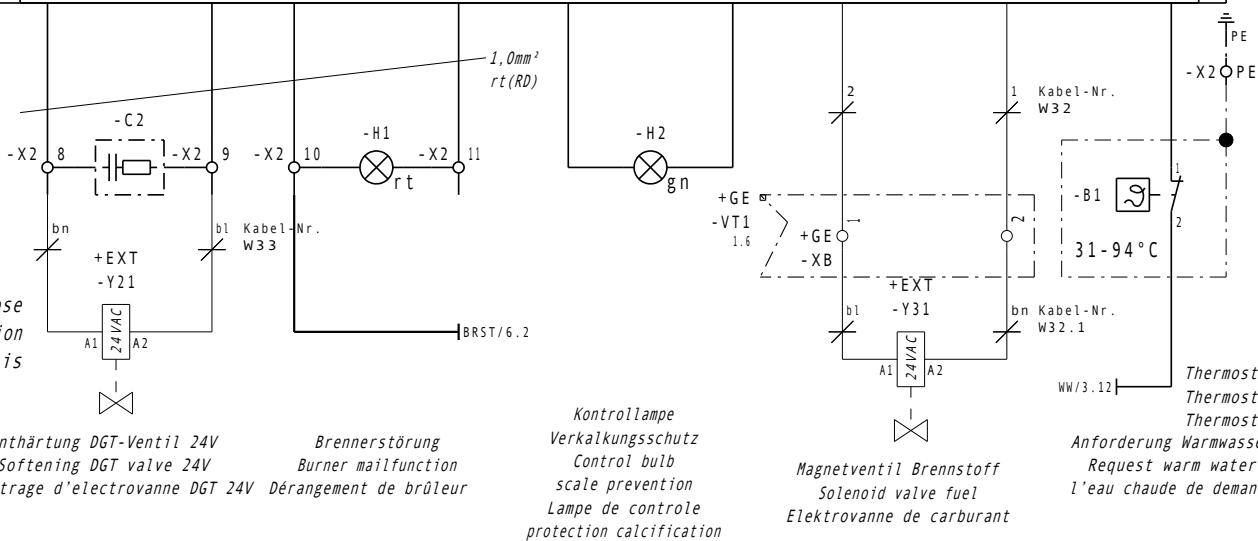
1,0mm²
rt(RD)

PE
-X2 PE

-C2
-X2 8
-X2 9
-H1
-X2 10
-X2 11
rt
-H2
gn
2
1 Kabel-Nr.
W32

bn
bl Kabel-Nr.
W33
+EXT
-Y21
A1 24VAC A2

+GE
-VT1
1.6
+GE
-XB
1
2

-B1
1
2
31-94°C

+EXT
-Y31
bl
bn Kabel-Nr.
W32.1
A1 24VAC A2

BRST/6.2
WW/3.12

se
ion
is

nthärtung DGT-Ventil 24V
Softening DGT valve 24V
trage d'electrovanne DGT 24V

Brennerstörung
Burner mailfunction
Dérangement de brûleur

Kontrollampe
Verkalkungsschutz
Control bulb
scale prevention
Lampe de controle
protection calcification

Magnetventil Brennstoff
Solenoid valve fuel
Elektrovanne de carburant

Thermost
Thermost
Thermost
Anforderung Warmwass
Request warm water
l'eau chaude de deman